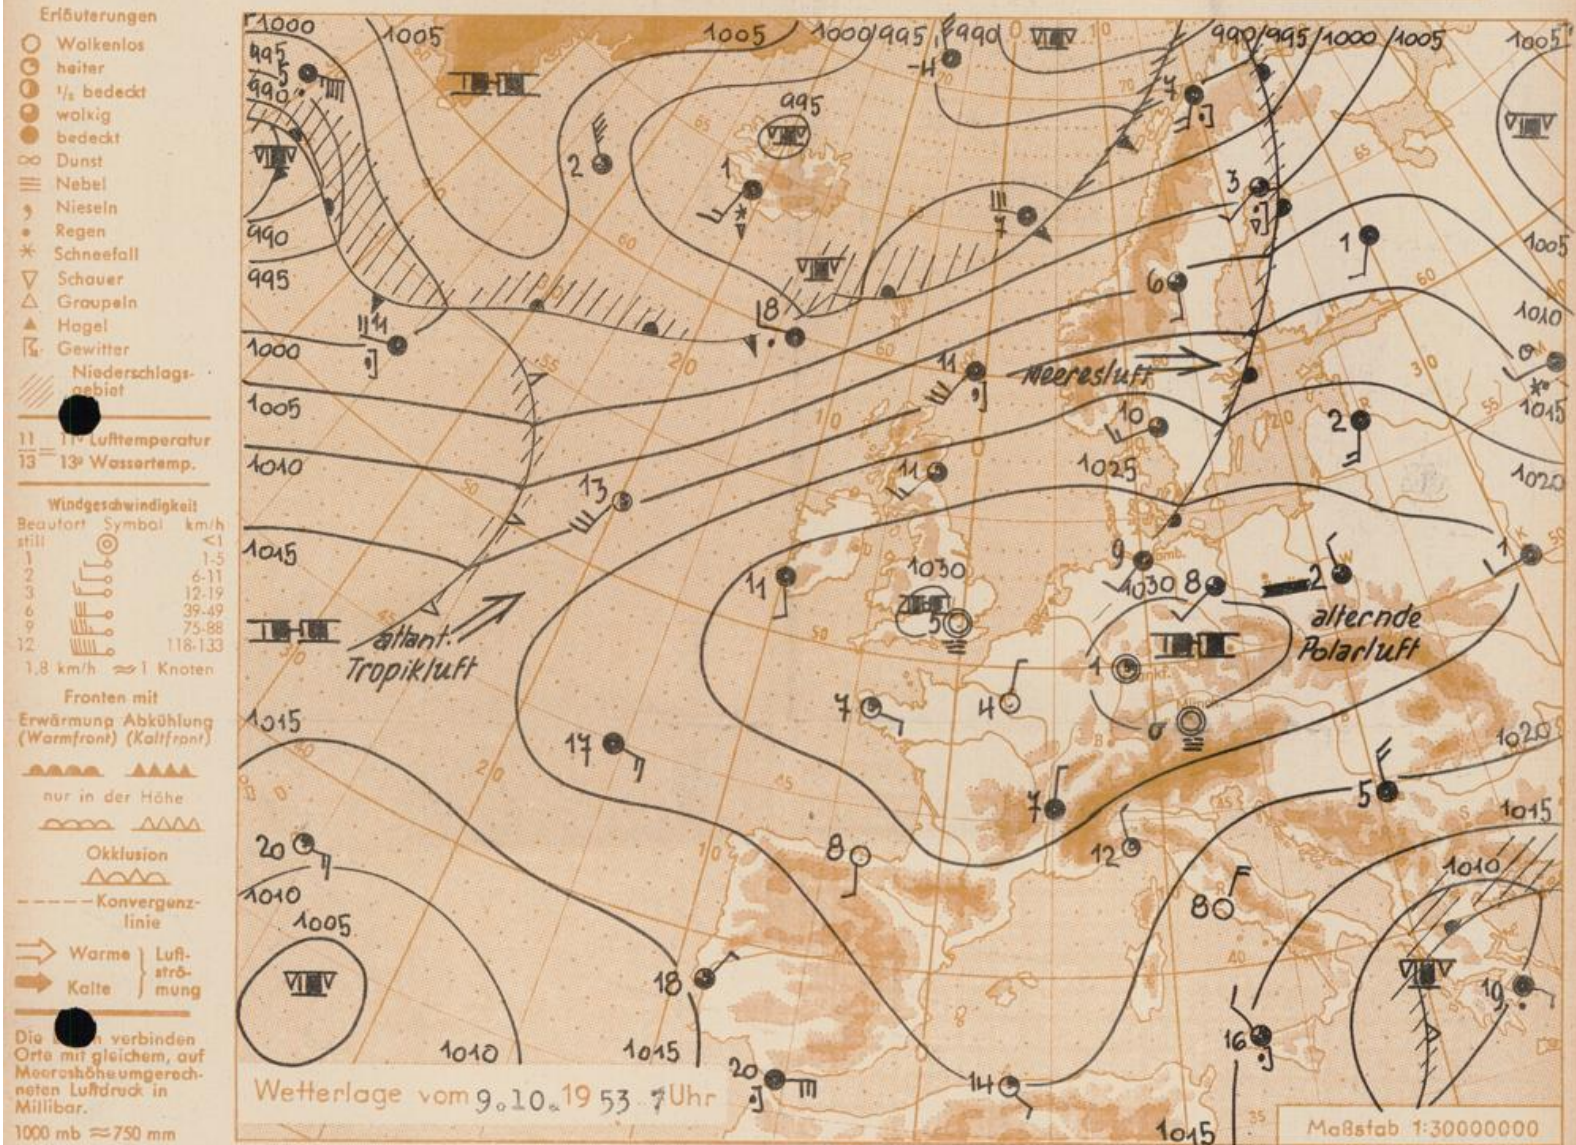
Erläuterungen
Wolkenlos
heiter
$\frac{1}{2}$ bedeckt
wolkig
bedeckt
Dunst
Nebel
Nieseln
Regen
Schneefall
Schauer
Graupeln
Hagel
Gewitter
Niederschlagsgebiet

$\frac{11}{13}$ = 11° Lufttemperatur 13° Wassertemp.

Windgeschwindigkeit
| Beaufort | Symbol | km/h |
|---|---|---|
| still | | <1 |
| 1 | | 1-5 |
| 2 | | 6-11 |
| 3 | | 12-19 |
| 6 | | 39-49 |
| 9 | | 75-88 |
| 12 | | 118-133 |

1,8 km/h ≈ 1 Knoten

Fronten mit
Erwärmung Abkühlung
(Warmfront) (Kaltfront)
nur in der Höhe
Okklusion
Konvergenzlinie
Warme } Luftströmung
Kalte

Die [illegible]n verbinden Orte mit gleichem, auf Meereshöhe umgerechneten Luftdruck in Millibar.
1000 mb ≈ 750 mm

1000 1005 1005 1000 995 990 990 995 1000 1005 1005
995 990 990 995 1000 1005 1010 1015 1015 1010 1005 1010 1015 1015
995 1005 1010 1015 1020 1025 1030 1030 1020 1020 1015 1010 1015
-4 2 1 7 3 1 6 8 11 11 10 2 13 9 8 2 1 11 5 1 4 7 0 17 7 5 20 8 12 8 18 16 19 20 14 4
Meeresluft
atlant. Tropikluft
alternde Polarluft
Wetterlage vom 9.10.1953 7 Uhr
Maßstab 1:30000000